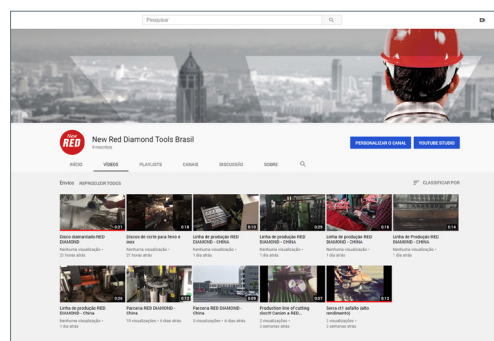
Pesquisar

New RED

New Red Diamond Tools Brasil
8 inscritos

PERSONALIZAR O CANAL
YOUTUBE STUDIO

INÍCIO
VÍDEOS
PLAYLISTS
CANAIS
DISCUSSÃO
SOBRE

Envios
REPRODUZIR TODOS
CLASSIFICAR POR

0:21
Disco diamantado RED DIAMOND
Nenhuma visualização • 21 horas atrás

0:18
Discos de corte para teco e seco
Nenhuma visualização • 21 horas atrás

0:33
Linha de produção RED DIAMOND - CHINA
Nenhuma visualização • 1 dia atrás

0:29
Linha de produção RED DIAMOND - CHINA
Nenhuma visualização • 1 dia atrás

0:14
Linha de produção RED DIAMOND - CHINA
Nenhuma visualização • 1 dia atrás

0:14
Linha de Produção RED DIAMOND - CHINA
Nenhuma visualização • 1 dia atrás

0:26
Linha de produção RED DIAMOND - China
Nenhuma visualização • 1 dia atrás

0:13
Parceria RED DIAMOND - China
10 visualizações • 6 dias atrás

0:09
Parceria RED DIAMOND - China
3 visualizações • 6 dias atrás

0:51
Production line of cutting discs Cannon x RED...
2 visualizações • 2 semanas atrás

0:12
Serra c/ / salfão (alto rendimento)
2 visualizações • 2 semanas atrás